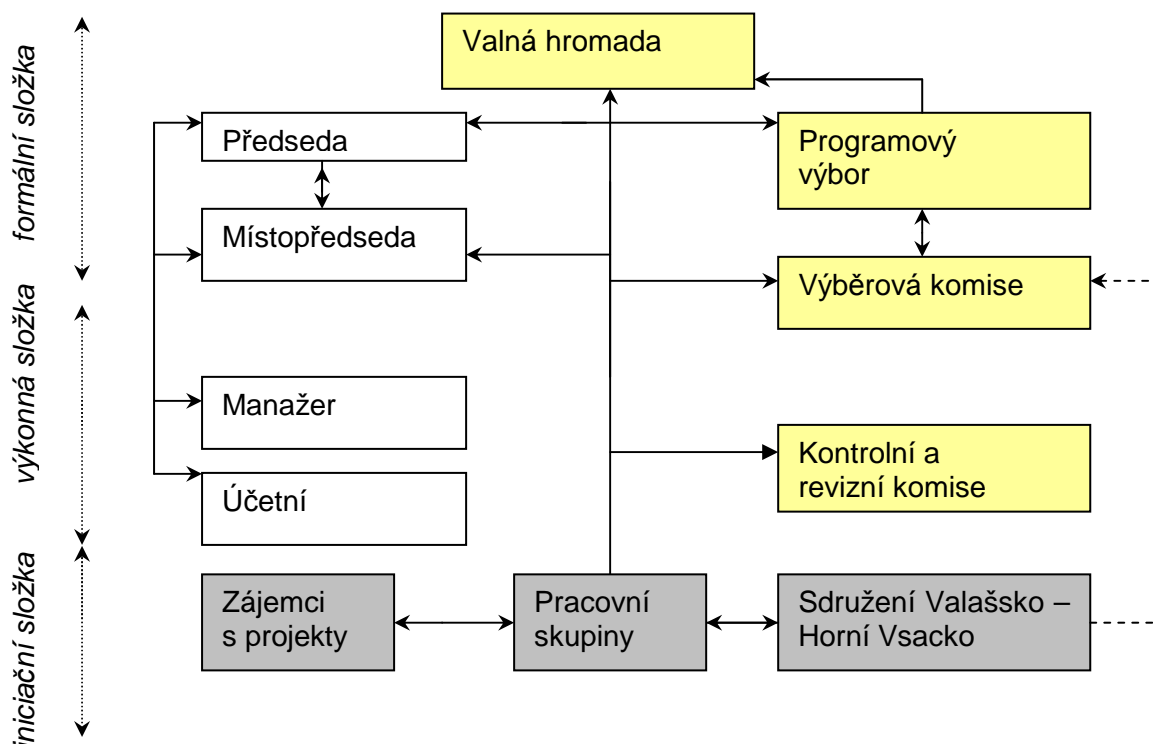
formální složka

výkonná složka

iniciační složka

Valná hromada

Předseda

Místopředseda

Programový výbor

Výběrová komise

Manažer

Účetní

Kontrolní a revizní komise

Zájemci s projekty

Pracovní skupiny

Sdružení Valašsko – Horní Vsacko